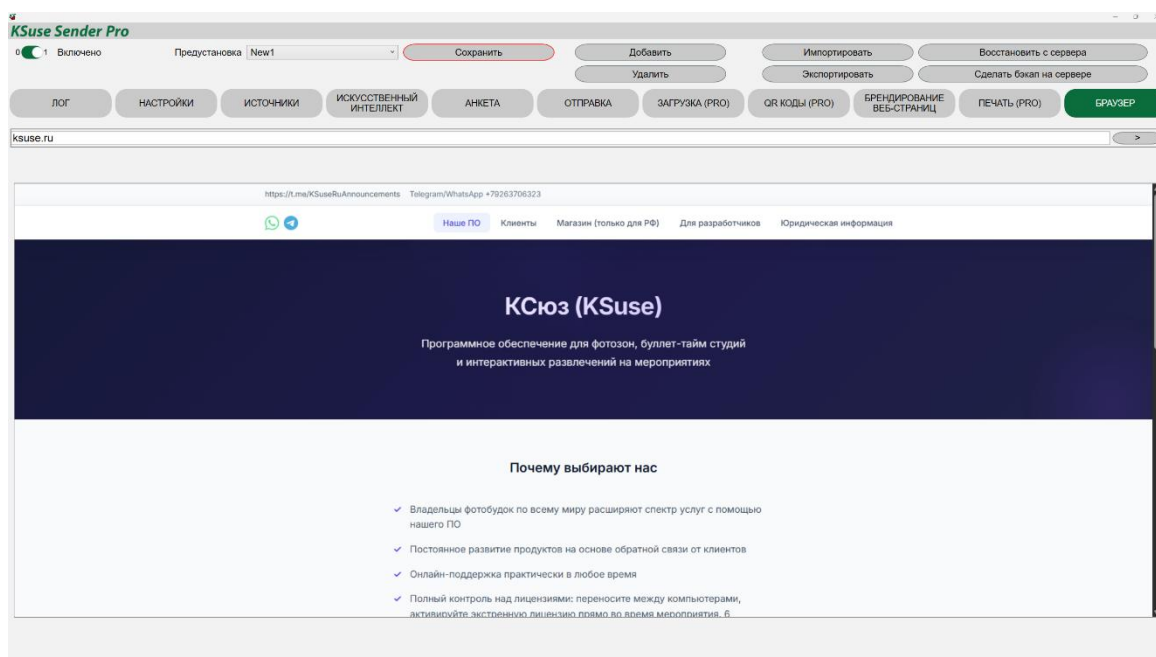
KSuse Sender Pro

0 1 Включено Предустановка New1 Сохранить Добавить Импортировать Восстановить с сервера

Удалить Экспортировать Сделать бэкап на сервере

ЛОГ НАСТРОЙКИ ИСТОЧНИКИ ИСКУССТВЕННЫЙ ИНТЕЛЛЕКТ АНКЕТА ОТПРАВКА ЗАГРУЗКА (PRO) QR КОДЫ (PRO) БРЕНДИРОВАНИЕ ВЕБ-СТРАНИЦ ПЕЧАТЬ (PRO) БРАУЗЕР

ksuse.ru >

https://t.me/KSuseRuAnnouncements Telegram/WhatsApp +79263706323

Наше ПО Клиенты Магазин (только для РФ) Для разработчиков Юридическая информация

КСюз (KSuse)

Программное обеспечение для фотозон, буллет-тайм студий и интерактивных развлечений на мероприятиях

Почему выбирают нас

✓ Владельцы фотобудок по всему миру расширяют спектр услуг с помощью нашего ПО

✓ Постоянное развитие продуктов на основе обратной связи от клиентов

✓ Онлайн-поддержка практически в любое время

✓ Полный контроль над лицензиями: переносите между компьютерами, активируйте экстренную лицензию прямо во время мероприятия, б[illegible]